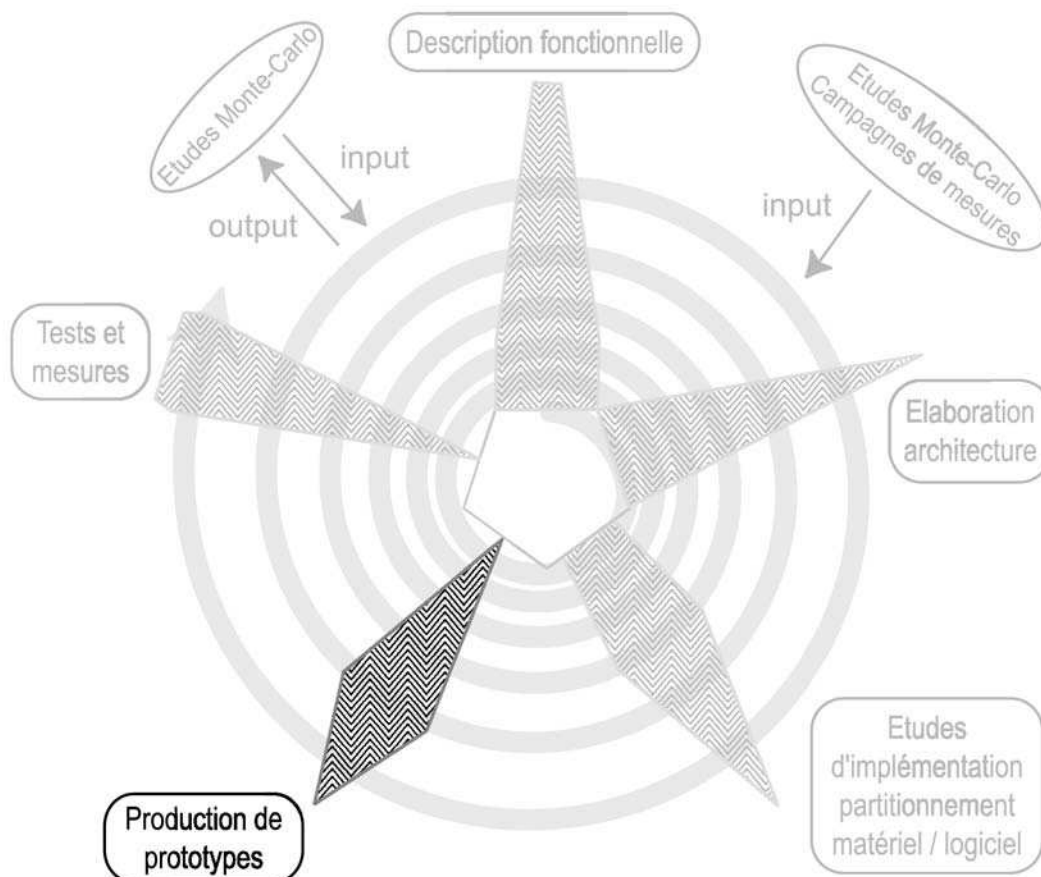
Description fonctionnelle

Etudes Monte-Carlo

input

output

Etudes Monte-Carlo
Campagnes de mesures

input

Tests et mesures

Elaboration architecture

Etudes d'implémentation partitionnement matériel / logiciel

Production de prototypes